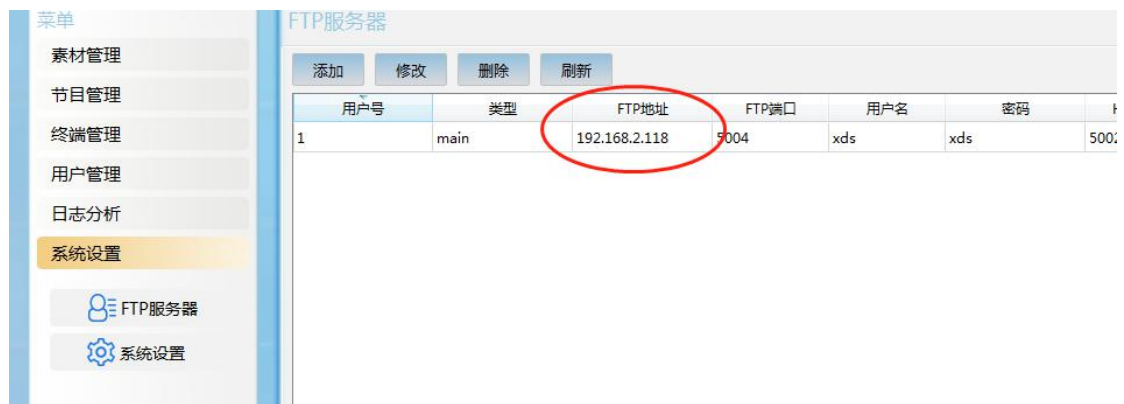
菜单

素材管理

节目管理

终端管理

用户管理

日志分析

系统设置

FTP服务器

系统设置

FTP服务器

添加 修改 删除 刷新

| 用户号 | 类型 | FTP地址 | FTP端口 | 用户名 | 密码 | H |
|---|---|---|---|---|---|---|
| 1 | main | 192.168.2.118 | 5004 | xds | xds | 500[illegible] |